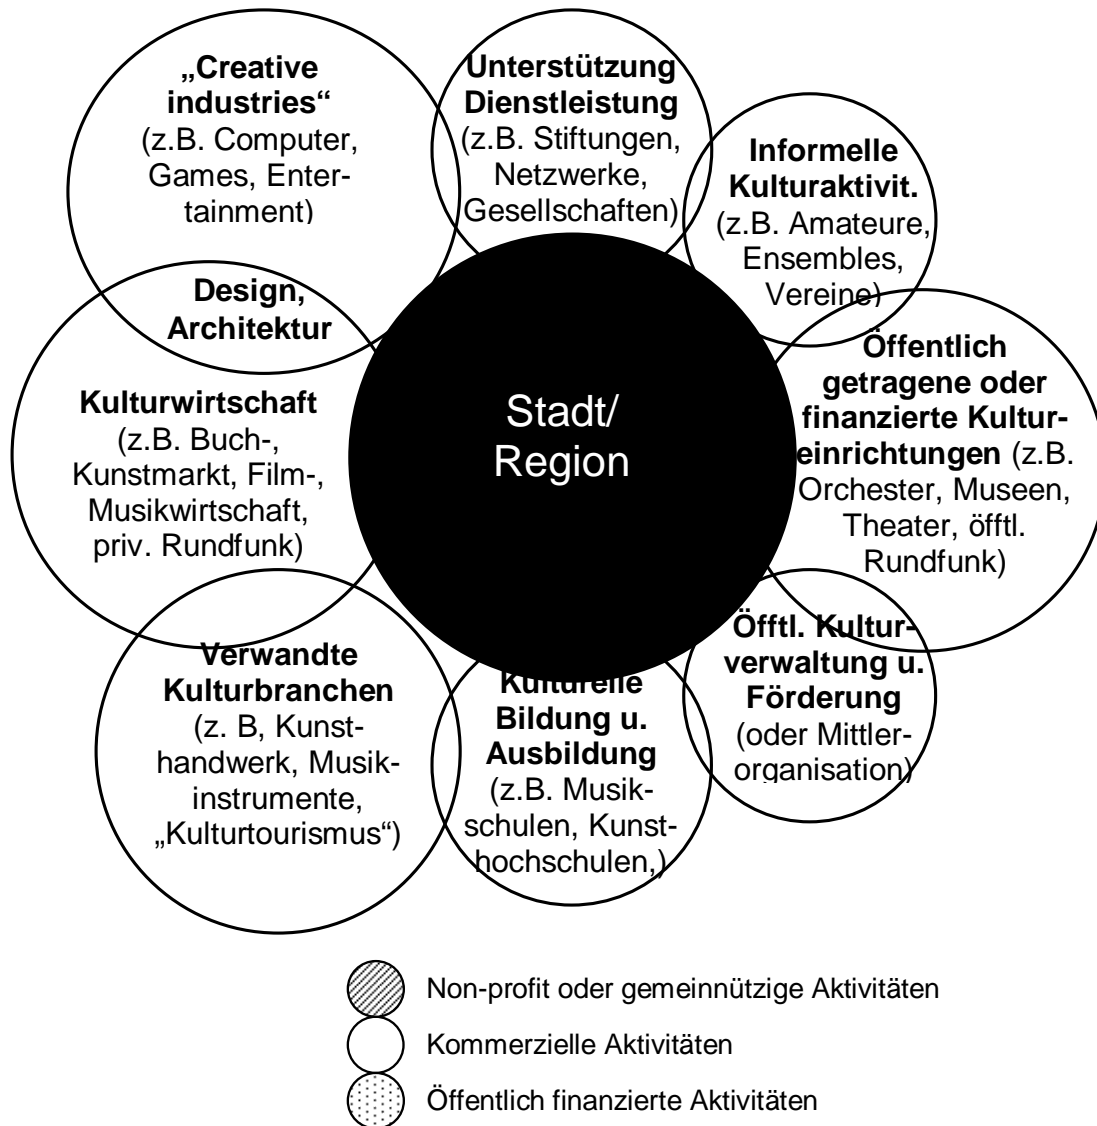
„Creative industries“ (z.B. Computer, Games, Entertainment)

Unterstützung Dienstleistung (z.B. Stiftungen, Netzwerke, Gesellschaften)

Informelle Kulturaktivit. (z.B. Amateure, Ensembles, Vereine)

Design, Architektur

Kulturwirtschaft (z.B. Buch-, Kunstmarkt, Film-, Musikwirtschaft, priv. Rundfunk)

Stadt/ Region

Öffentlich getragene oder finanzierte Kultureinrichtungen (z.B. Orchester, Museen, Theater, öfftl. Rundfunk)

Verwandte Kulturbranchen (z. B, Kunsthandwerk, Musikinstrumente, „Kulturtourismus“)

Kulturelle Bildung u. Ausbildung (z.B. Musikschulen, Kunsthochschulen,)

Öfftl. Kulturverwaltung u. Förderung (oder Mittlerorganisation)

Non-profit oder gemeinnützige Aktivitäten

Kommerzielle Aktivitäten

Öffentlich finanzierte Aktivitäten